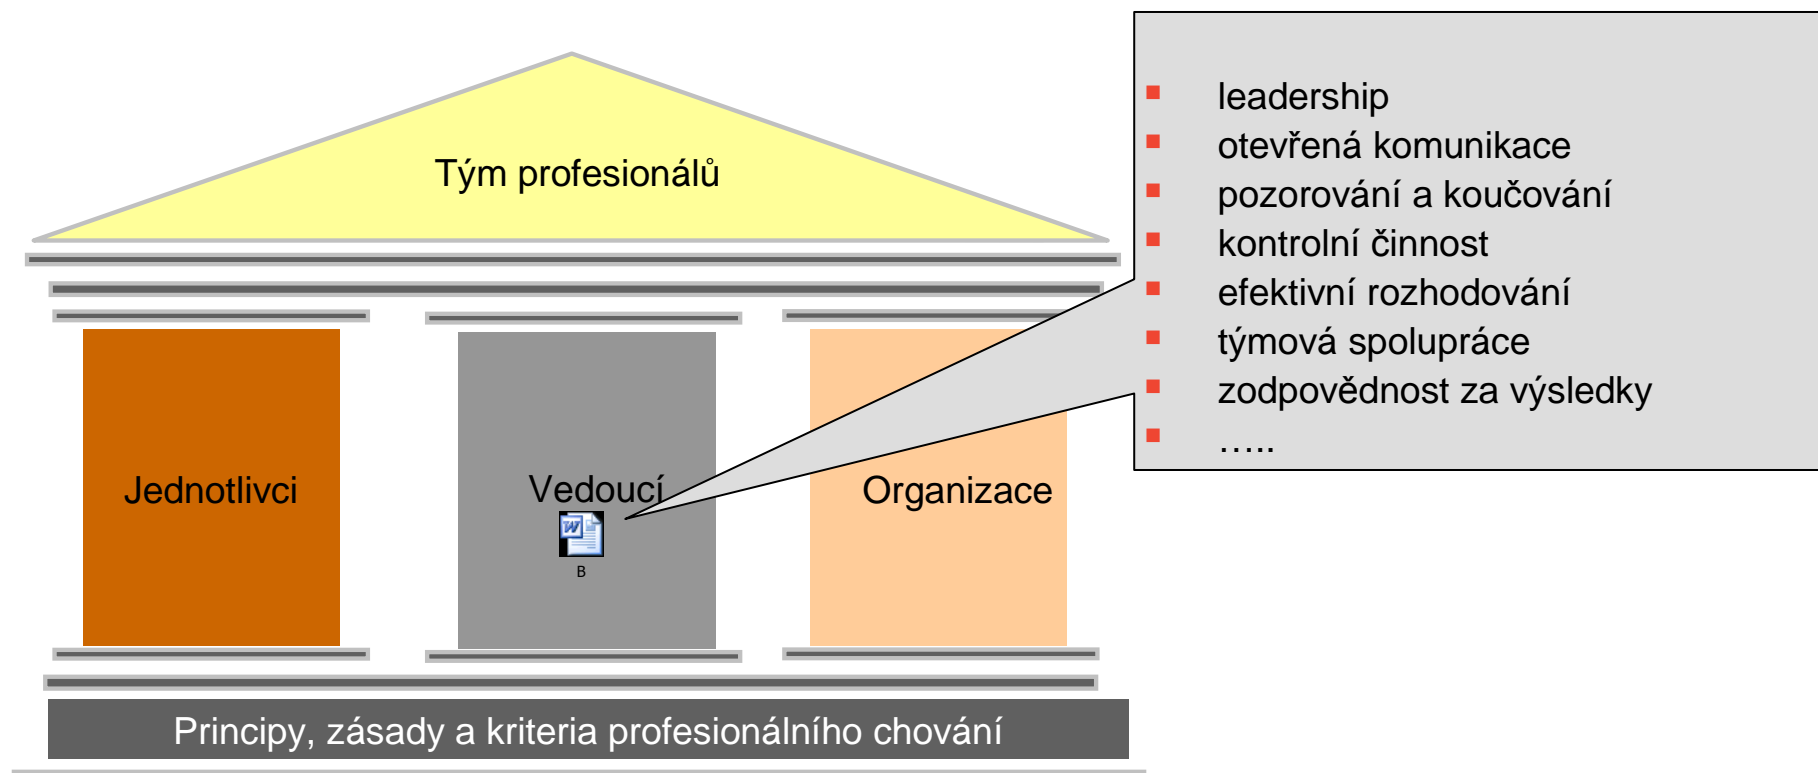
Tým profesionálů

Jednotlivci

Vedoucí

B

Organizace

Principy, zásady a kriteria profesionálního chování

- leadership
- otevřená komunikace
- pozorování a koučování
- kontrolní činnost
- efektivní rozhodování
- týmová spolupráce
- zodpovědnost za výsledky
- …..